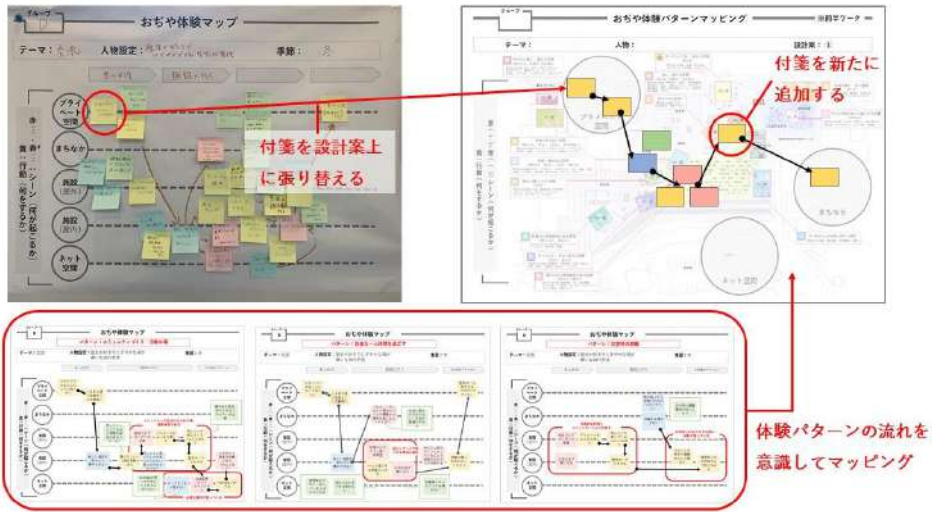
グループ

おぢや体験マップ

テーマ：

人物設定：

季節：

プライベート空間

まちなか

施設（屋外）

施設（屋内）

ネット空間

時・場：誰が・行動（何をするか）・シーン（何が起こるか）

付箋を設計案上に張り替える

グループ

おぢや体験パターンマッピング

テーマ：

人物：

設計案：

プライベート空間

まちなか

ネット空間

付箋を新たに追加する

おぢや体験マップ

おぢや体験マップ

おぢや体験マップ

体験パターンの流れを意識してマッピング